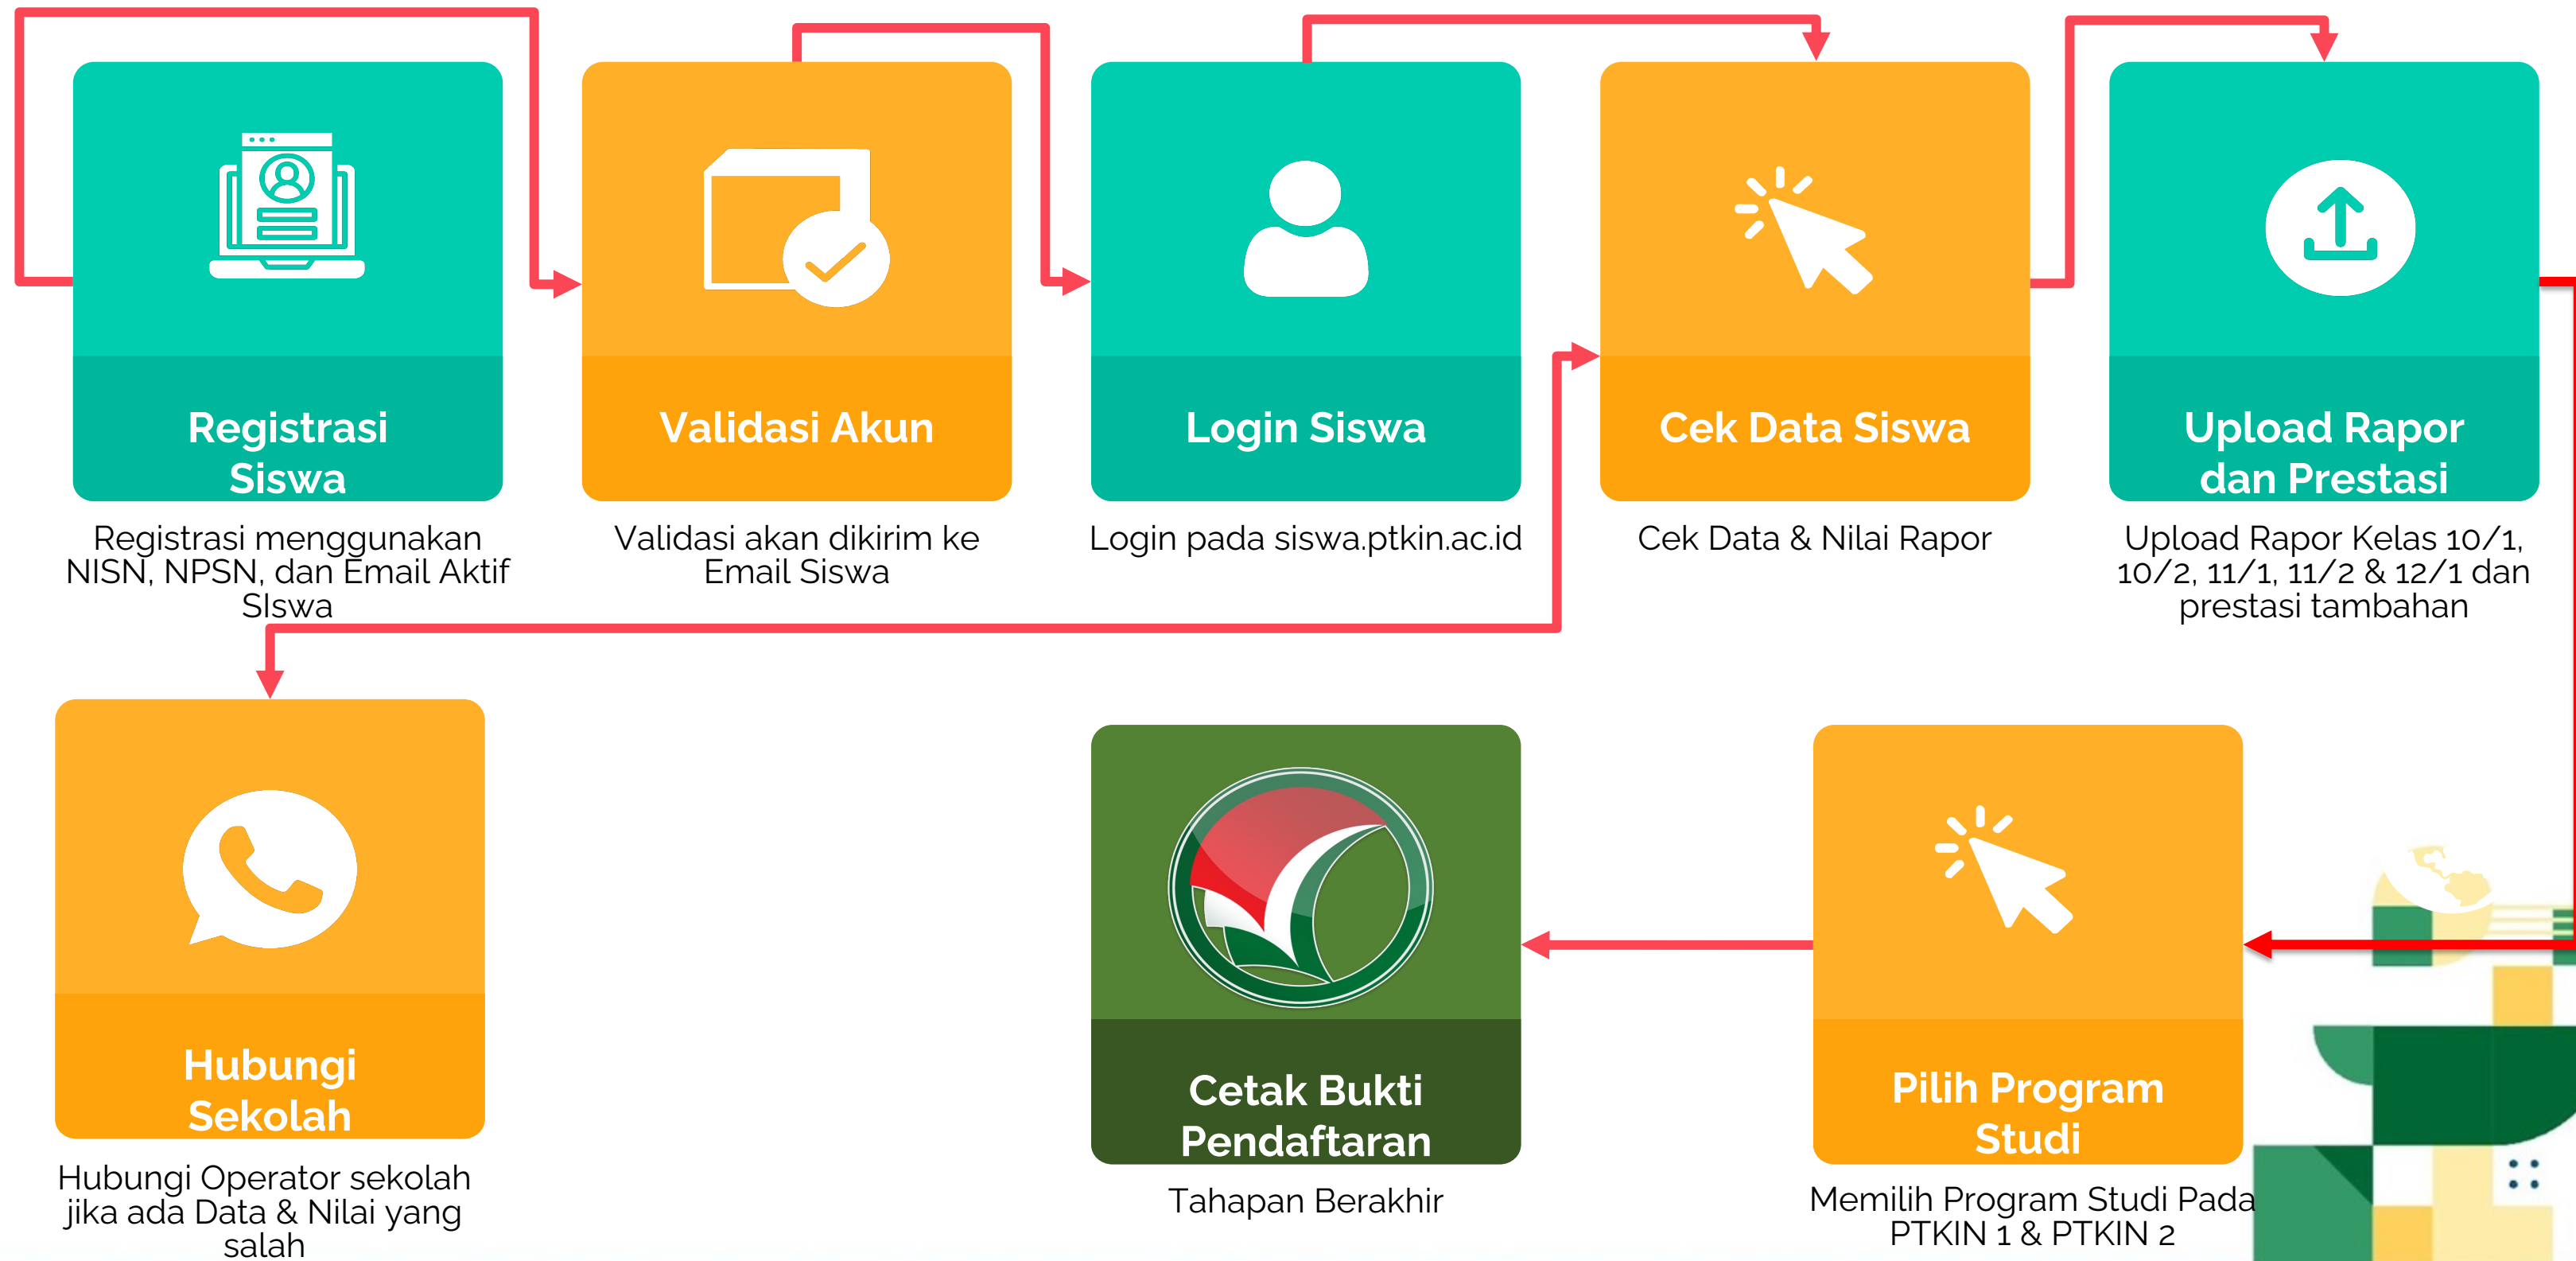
Registrasi Siswa

Registrasi menggunakan NISN, NPSN, dan Email Aktif SIswa

Validasi Akun

Validasi akan dikirim ke Email Siswa

Login Siswa

Login pada siswa.ptkin.ac.id

Cek Data Siswa

Cek Data & Nilai Rapor

Upload Rapor dan Prestasi

Upload Rapor Kelas 10/1, 10/2, 11/1, 11/2 & 12/1 dan prestasi tambahan

Hubungi Sekolah

Hubungi Operator sekolah jika ada Data & Nilai yang salah

Cetak Bukti Pendaftaran

Tahapan Berakhir

Pilih Program Studi

Memilih Program Studi Pada PTKIN 1 & PTKIN 2